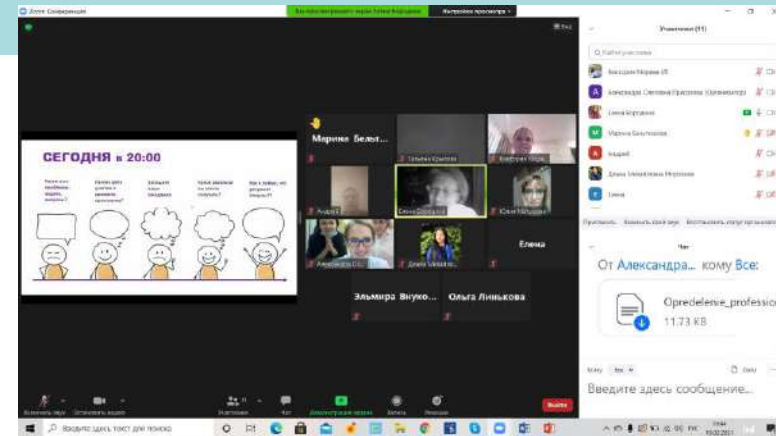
Zoom Конференция

Вы просматриваете экран Елена Бородина

Настройки просмотра

Вид

Участники (11)

Найти участника

Бородина Марина (Я)

Александра Светлана Ивановна (Организатор)

Елена Бородина

Марина Бельтюкова

Андрей

Диана Михайловна Игрунова

Елена

Пригласить

Включить свой звук

Восстановить запуск организатора

Чат

От Александра... кому Все:

Opredelenie_professio

11.73 KB

Кому: Все

Файл

Введите здесь сообщение...

СЕГОДНЯ в 20:00

Марина Бельт...

Татьяна Крылова

Виктория Кадри

Андрей

Елена Бородина

Юлия Мальцева

Александра С.С.

Диана Михайловна

Елена

Эльмира Внуко...

Ольга Линькова

Включить звук

Остановить видео

Участники

Чат

Демонстрация экрана

Запись

Реакции

Выйти

Введите здесь текст для поиска